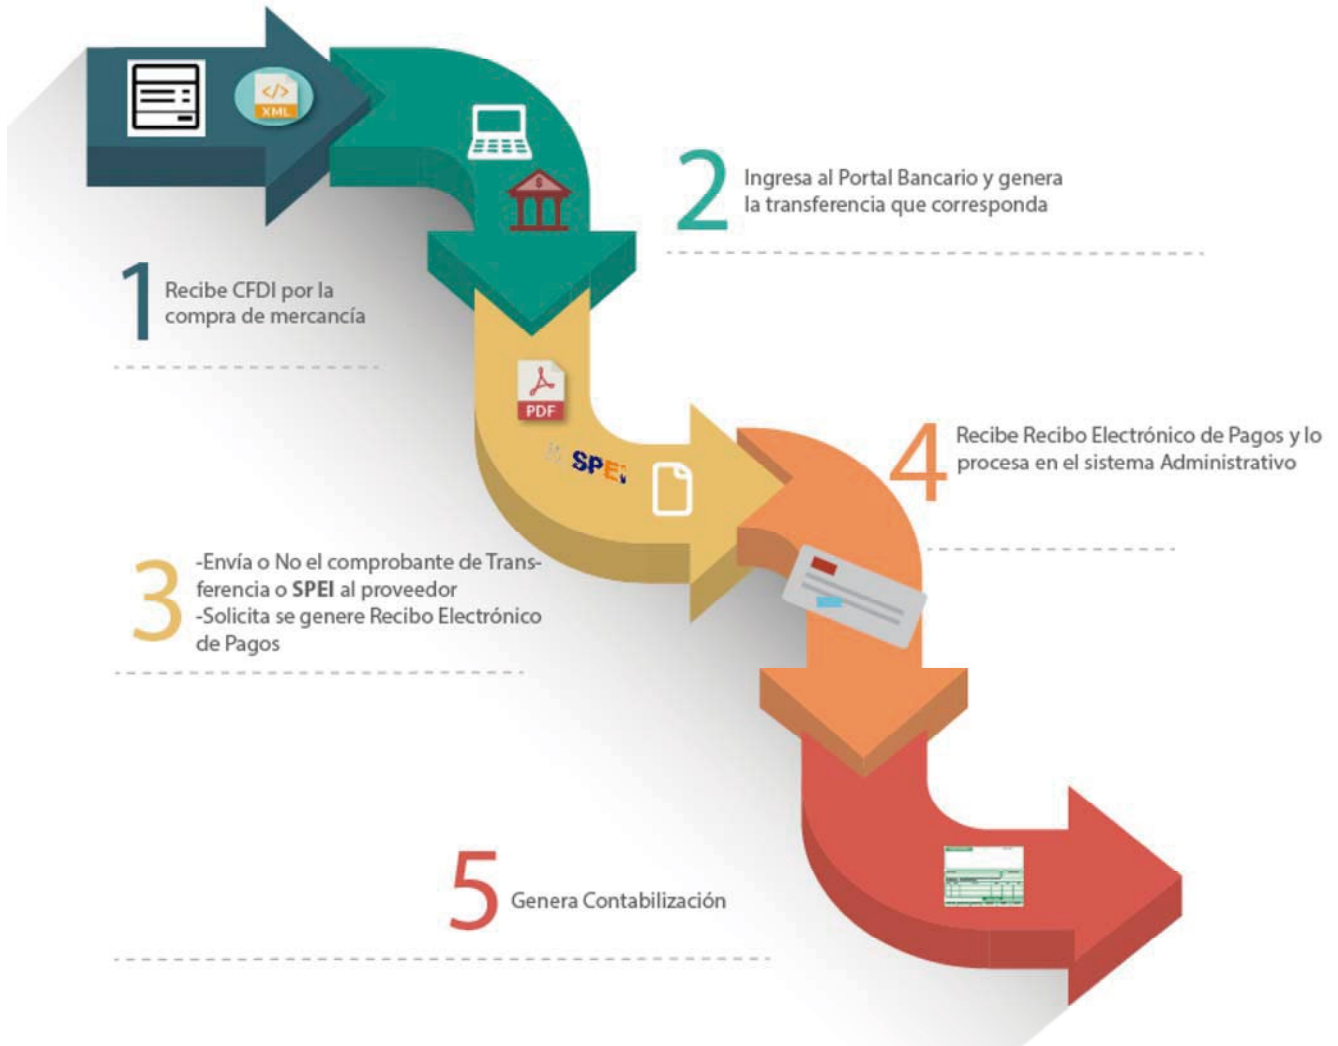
</> XML

2 Ingresa al Portal Bancario y genera la transferencia que corresponda

1 Recibe CFDI por la compra de mercancía

PDF

SPEI

4 Recibe Recibo Electrónico de Pagos y lo procesa en el sistema Administrativo

3 -Envía o No el comprobante de Transferencia o **SPEI** al proveedor
-Solicita se genere Recibo Electrónico de Pagos

5 Genera Contabilización